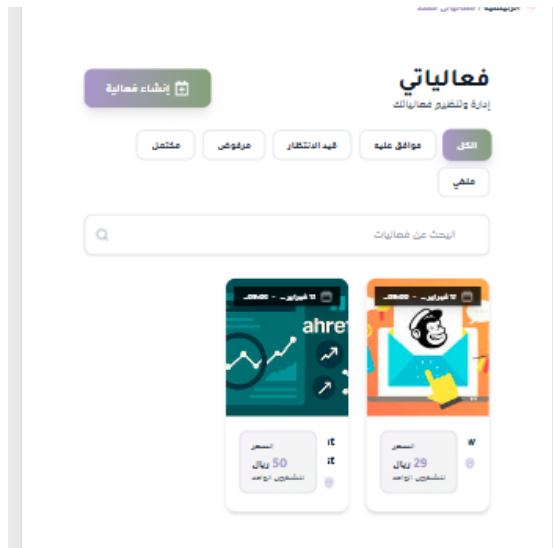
فعالياتي
إدارة وتنظيم فعالياتك

إنشاء فعالية

الكل
موافق عليه
قيد الانتظار
مرفوض
مكتمل
ملغي

البحث عن فعاليات

12 فبراير ... 09:00 ...
12 فبراير ... 09:00 ...

ahref

w
السعر
29 ريال
لشخص الواحد

t
t
السعر
50 ريال
لشخص الواحد